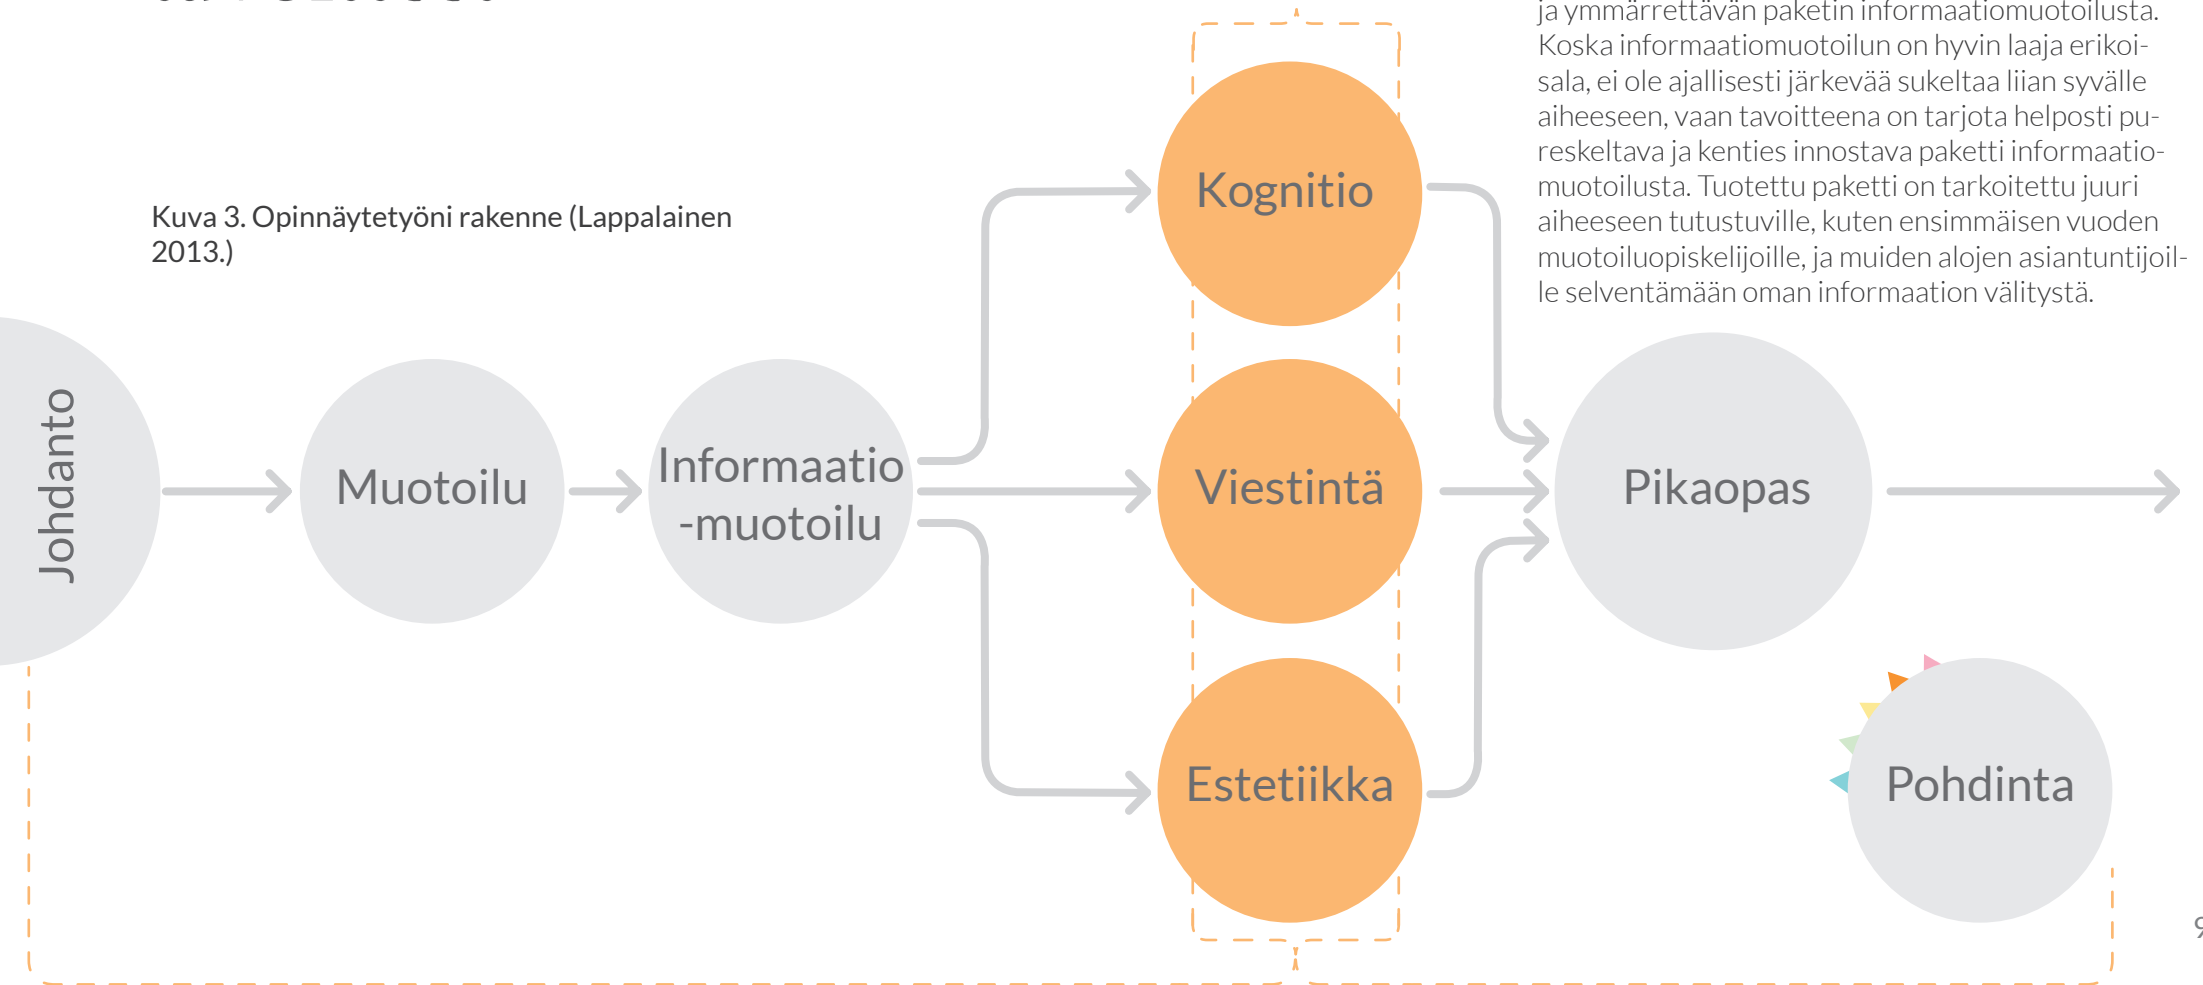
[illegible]

ja ymmärrettävän paketin informaatiomuotoilusta. Koska informaatiomuotoilun on hyvin laaja erikoisala, ei ole ajallisesti järkevää sukeltaa liian syvälle aiheeseen, vaan tavoitteena on tarjota helposti pureskeltava ja kenties innostava paketti informaatiomuotoilusta. Tuotettu paketti on tarkoitettu juuri aiheeseen tutustuville, kuten ensimmäisen vuoden muotoiluopiskelijoille, ja muiden alojen asiantuntijoille selventämään oman informaation välitystä.

Kuva 3. Opinnäytetyöni rakenne (Lappalainen 2013.)

Johdanto

Muotoilu

Informaatio -muotoilu

Kognitio

Viestintä

Estetiikka

Pikaopas

Pohdinta

9